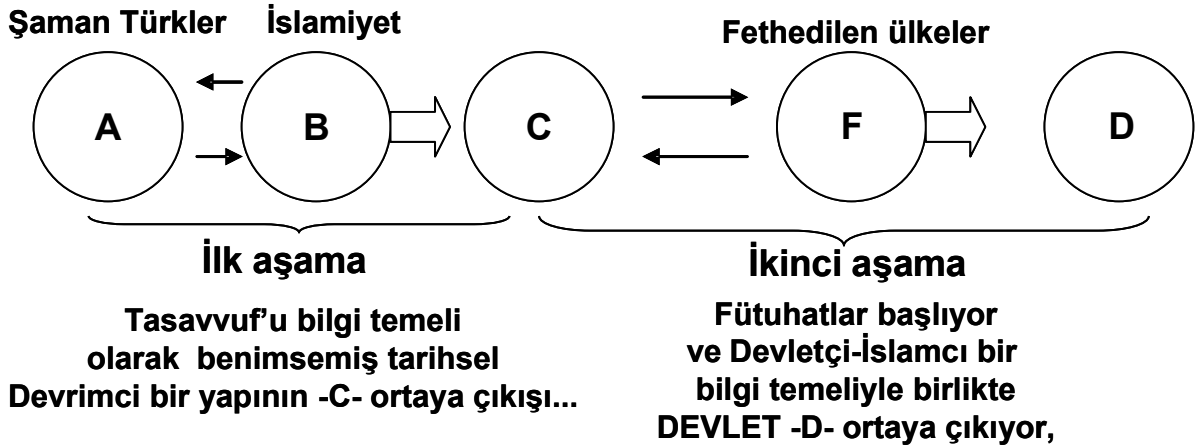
Şaman Türkler İslamiyet

Fethedilen ülkeler

A B C F D

İlk aşama

Tasavvuf'u bilgi temeli olarak benimsemiş tarihsel Devrimci bir yapının -C- ortaya çıkışı...

İkinci aşama

Fütuhatlar başlıyor ve Devletçi-İslamcı bir bilgi temeliyle birlikte DEVLET -D- ortaya çıkıyor,